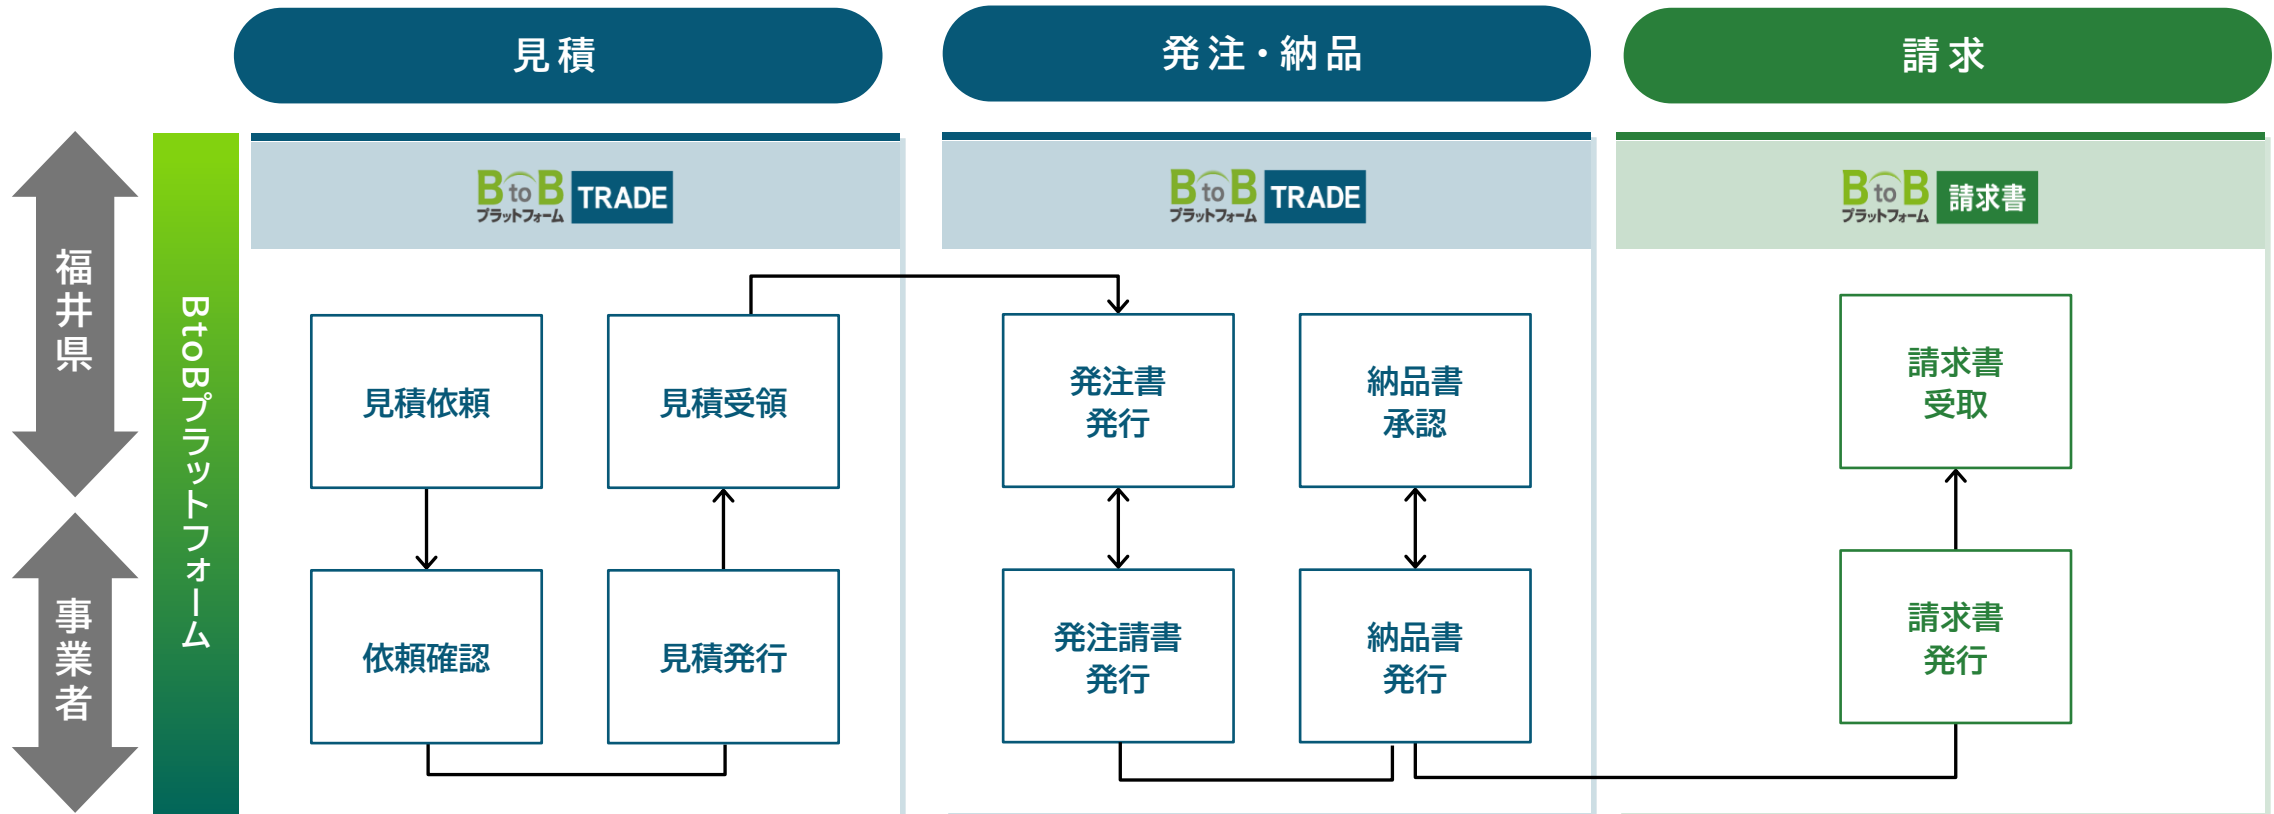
見積

発注・納品

請求

福井県

事業者

BtoBプラットフォーム

BtoB プラットフォーム TRADE

BtoB プラットフォーム TRADE

BtoB プラットフォーム 請求書

見積依頼

見積受領

依頼確認

見積発行

発注書発行

納品書承認

発注請書発行

納品書発行

請求書受取

請求書発行